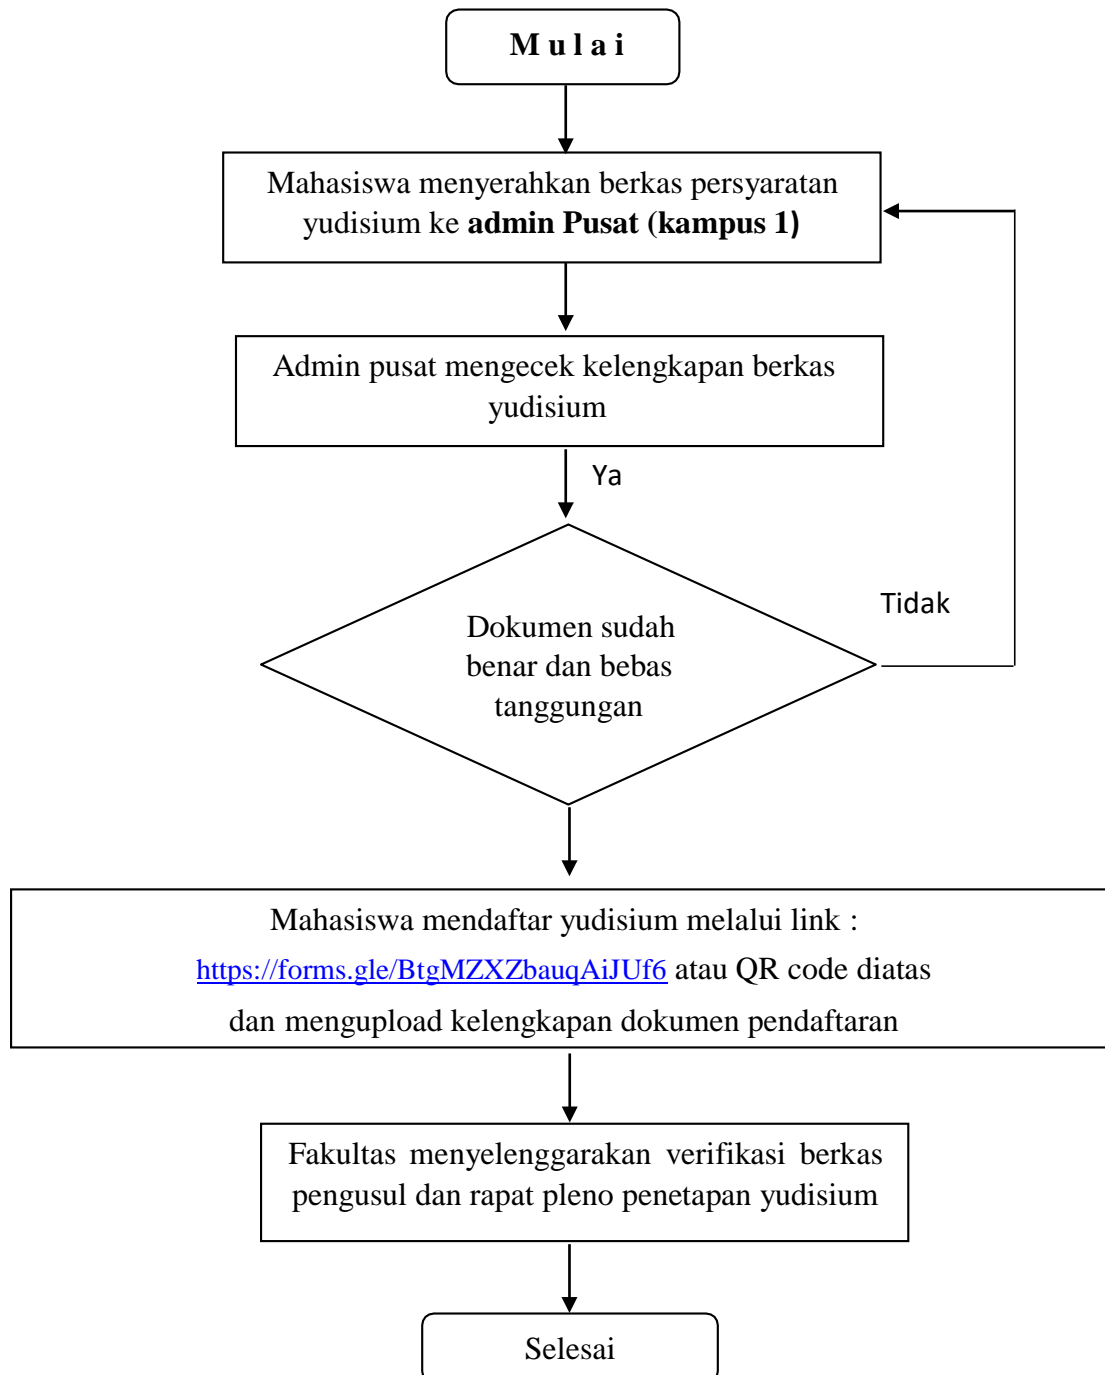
Mulai

Mahasiswa menyerahkan berkas persyaratan yudisium ke **admin Pusat (kampus 1)**

Admin pusat mengecek kelengkapan berkas yudisium

Ya

Dokumen sudah benar dan bebas tanggungan

Tidak

Mahasiswa mendaftar yudisium melalui link :
https://forms.gle/BtgMZXZbauqAiJUf6 atau QR code diatas
dan mengupload kelengkapan dokumen pendaftaran

Fakultas menyelenggarakan verifikasi berkas pengusul dan rapat pleno penetapan yudisium

Selesai